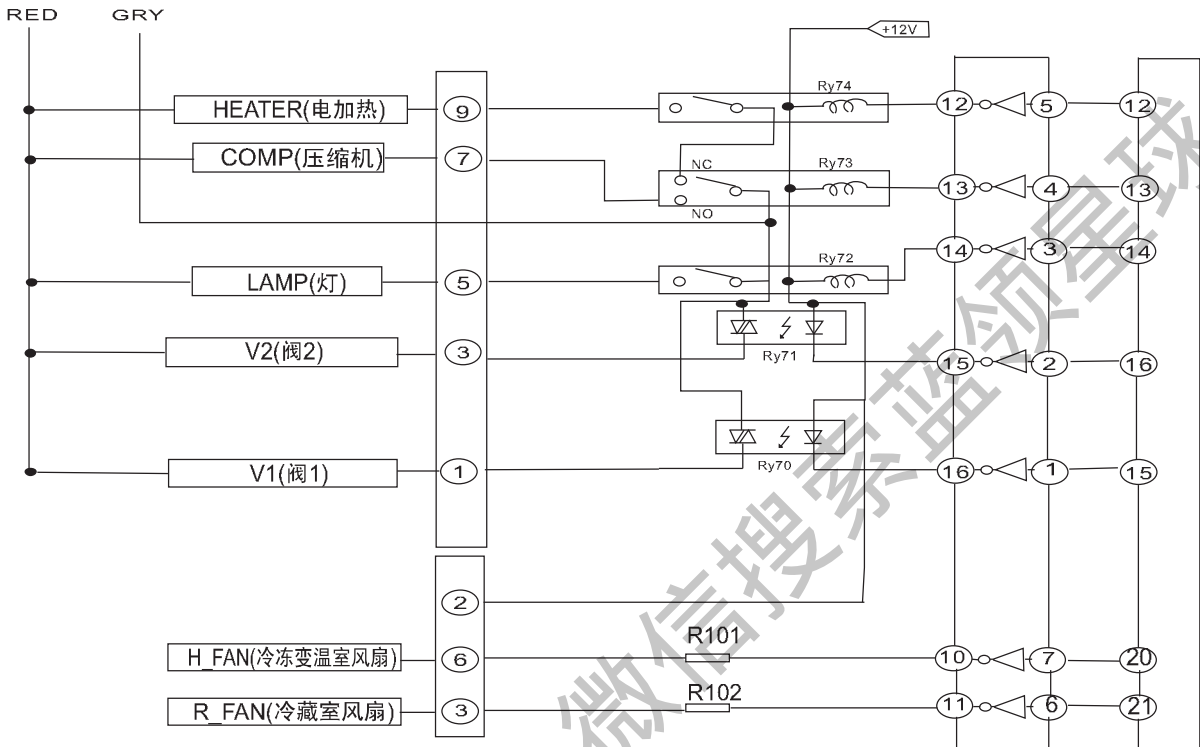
RED GRY

+12V

HEATER(电加热) 9

Ry74

12 5 12

COMP(压缩机) 7

NC

Ry73

NO

13 4 13

Ry72

14 3 14

LAMP(灯) 5

V2(阀2) 3

Ry71

15 2 16

V1(阀1) 1

Ry70

16 1 15

2

R101

H_FAN(冷冻变温室风扇) 6

10 7 20

R102

R_FAN(冷藏室风扇) 3

11 6 21

微信搜索蓝领星球